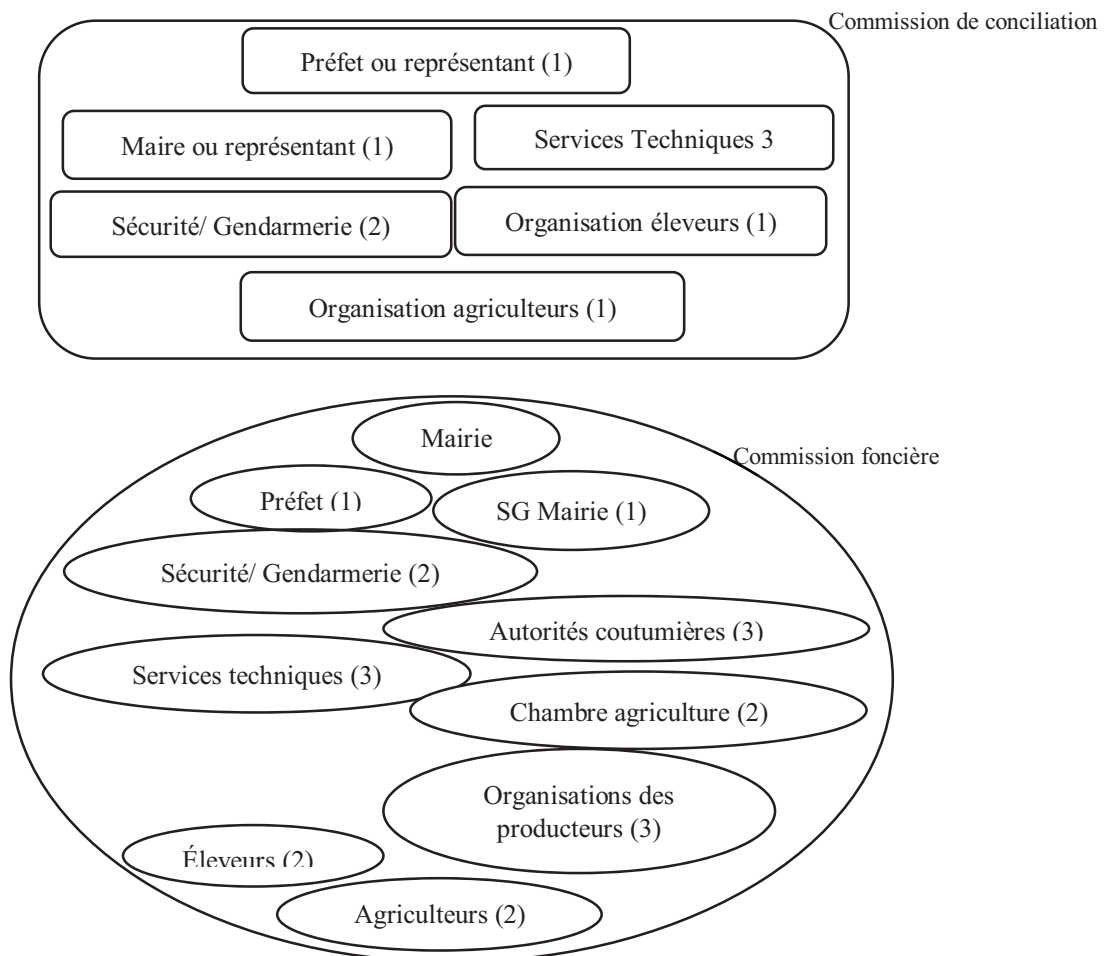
Commission de conciliation

Préfet ou représentant (1)

Maire ou représentant (1)

Services Techniques 3

Sécurité/ Gendarmerie (2)

Organisation éleveurs (1)

Organisation agriculteurs (1)

Commission foncière

Mairie

Préfet (1)

SG Mairie (1)

Sécurité/ Gendarmerie (2)

Autorités coutumières (3)

Services techniques (3)

Chambre agriculture (2)

Organisations des producteurs (3)

Éleveurs (2)

Agriculteurs (2)